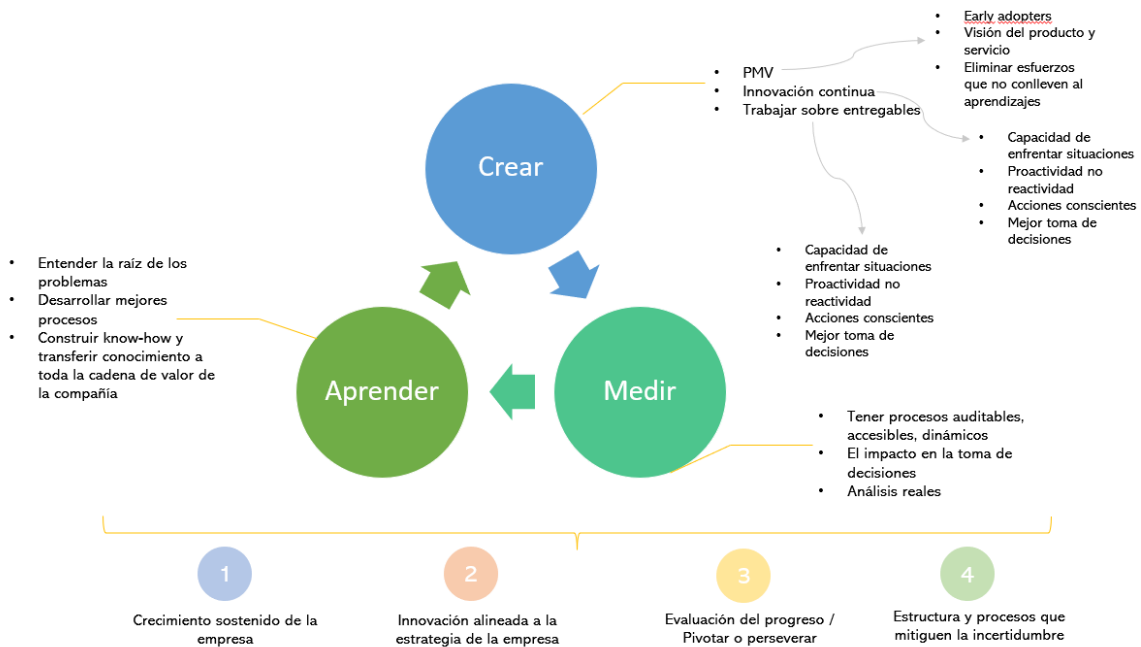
- Early adopters
- Visión del producto y servicio
- Eliminar esfuerzos que no conlleven al aprendizajes

- PMV
- Innovación continua
- Trabajar sobre entregables

- Capacidad de enfrentar situaciones
- Proactividad no reactividad
- Acciones conscientes
- Mejor toma de decisiones

Crear

- Capacidad de enfrentar situaciones
- Proactividad no reactividad
- Acciones conscientes
- Mejor toma de decisiones

- Entender la raíz de los problemas
- Desarrollar mejores procesos
- Construir know-how y transferir conocimiento a toda la cadena de valor de la compañía

Aprender

Medir

- Tener procesos auditables, accesibles, dinámicos
- El impacto en la toma de decisiones
- Análisis reales

1
Crecimiento sostenido de la empresa

2
Innovación alineada a la estrategia de la empresa

3
Evaluación del progreso / Pivotar o perseverar

4
Estructura y procesos que mitiguen la incertidumbre